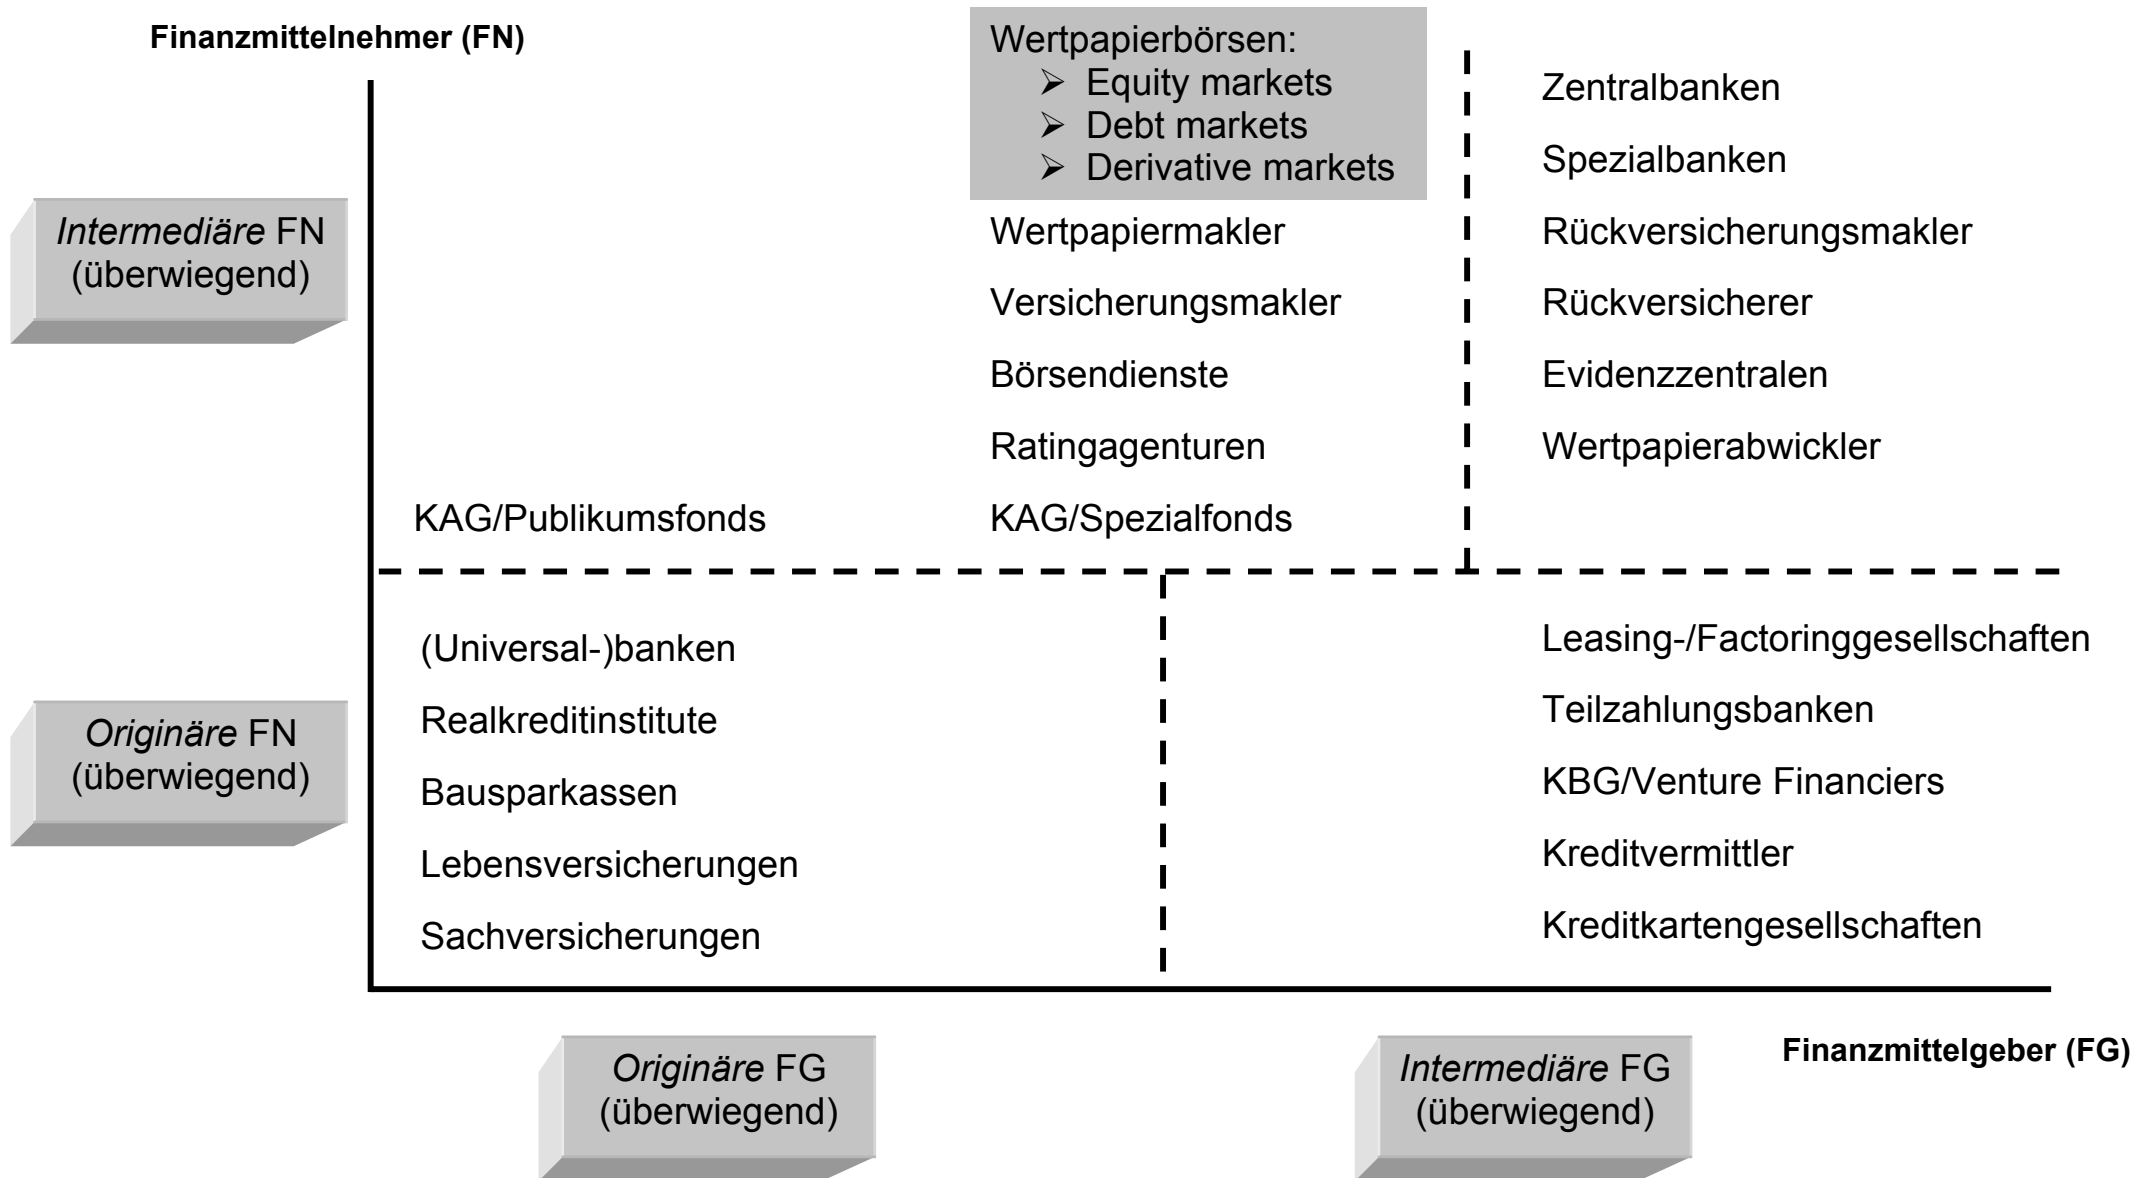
Finanzmittelnehmer (FN)

Intermediäre FN (überwiegend)

Wertpapierbörsen:
➢ Equity markets
➢ Debt markets
➢ Derivative markets

Wertpapiermakler

Versicherungsmakler

Börsendienste

Ratingagenturen

KAG/Publikumsfonds

KAG/Spezialfonds

Zentralbanken

Spezialbanken

Rückversicherungsmakler

Rückversicherer

Evidenzzentralen

Wertpapierabwickler

Originäre FN (überwiegend)

(Universal-)banken

Realkreditinstitute

Bausparkassen

Lebensversicherungen

Sachversicherungen

Leasing-/Factoringgesellschaften

Teilzahlungsbanken

KBG/Venture Financiers

Kreditvermittler

Kreditkartengesellschaften

Originäre FG (überwiegend)

Intermediäre FG (überwiegend)

Finanzmittelgeber (FG)